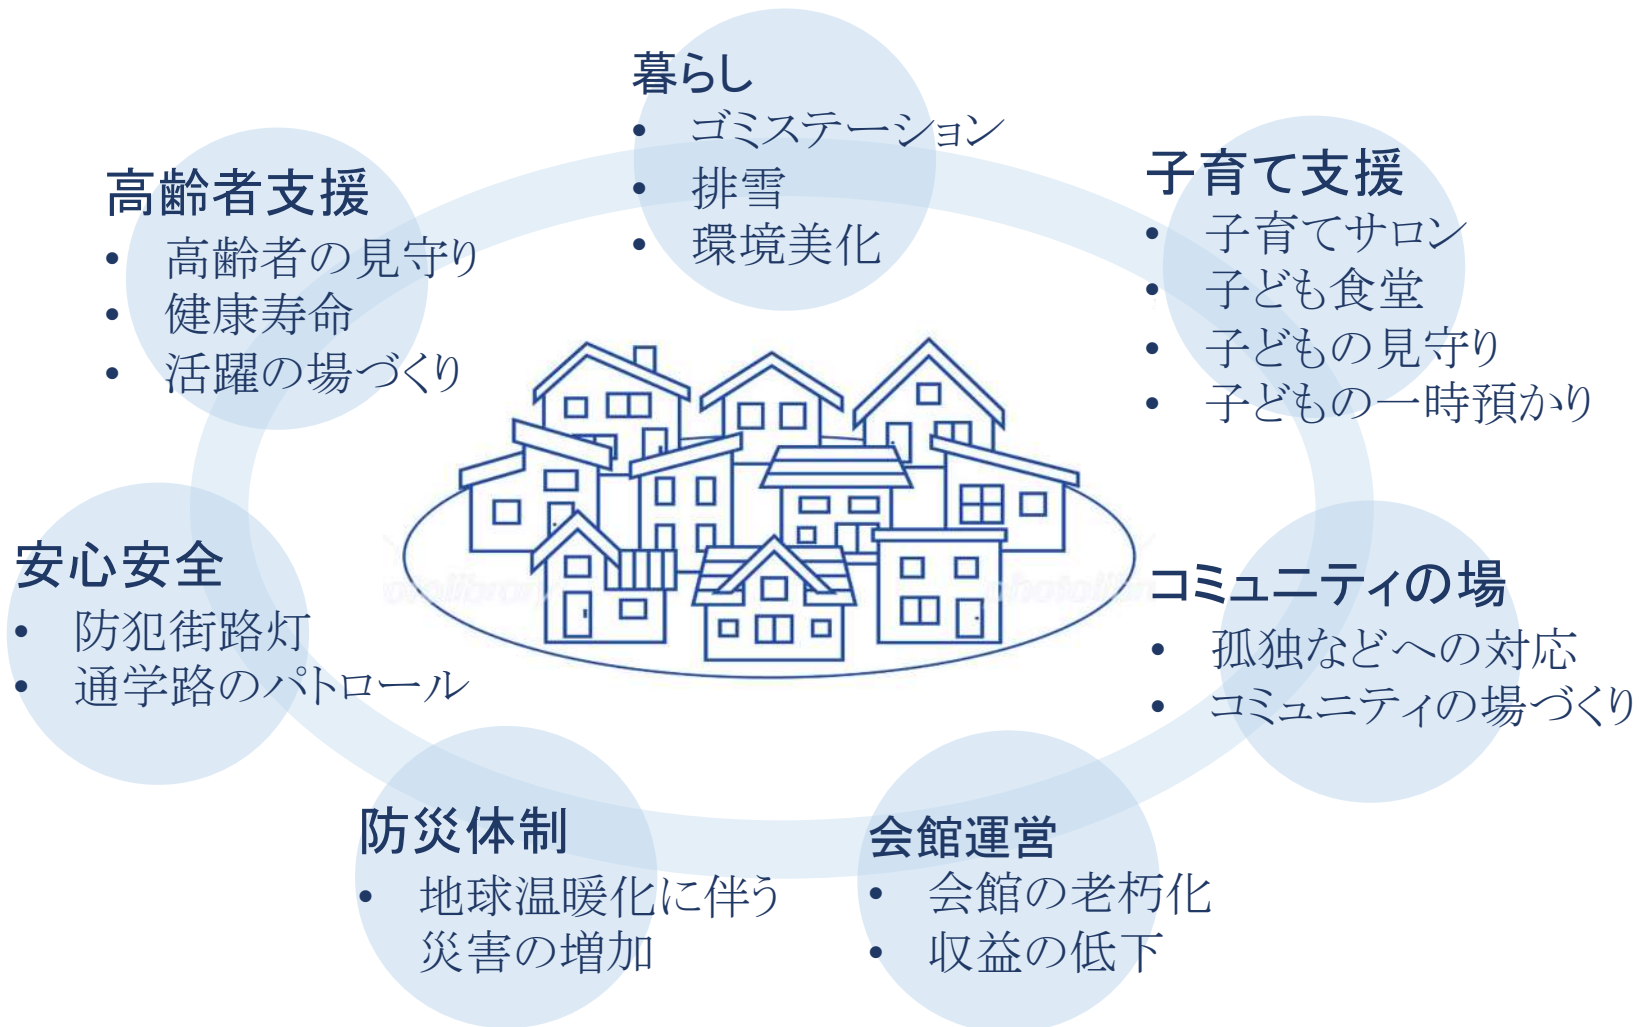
暮らし
• ゴミステーション
• 排雪
• 環境美化

高齢者支援
• 高齢者の見守り
• 健康寿命
• 活躍の場づくり

子育て支援
• 子育てサロン
• 子ども食堂
• 子どもの見守り
• 子どもの一時預かり

安心安全
• 防犯街路灯
• 通学路のパトロール

コミュニティの場
• 孤独などへの対応
• コミュニティの場づくり

防災体制
• 地球温暖化に伴う災害の増加

会館運営
• 会館の老朽化
• 収益の低下